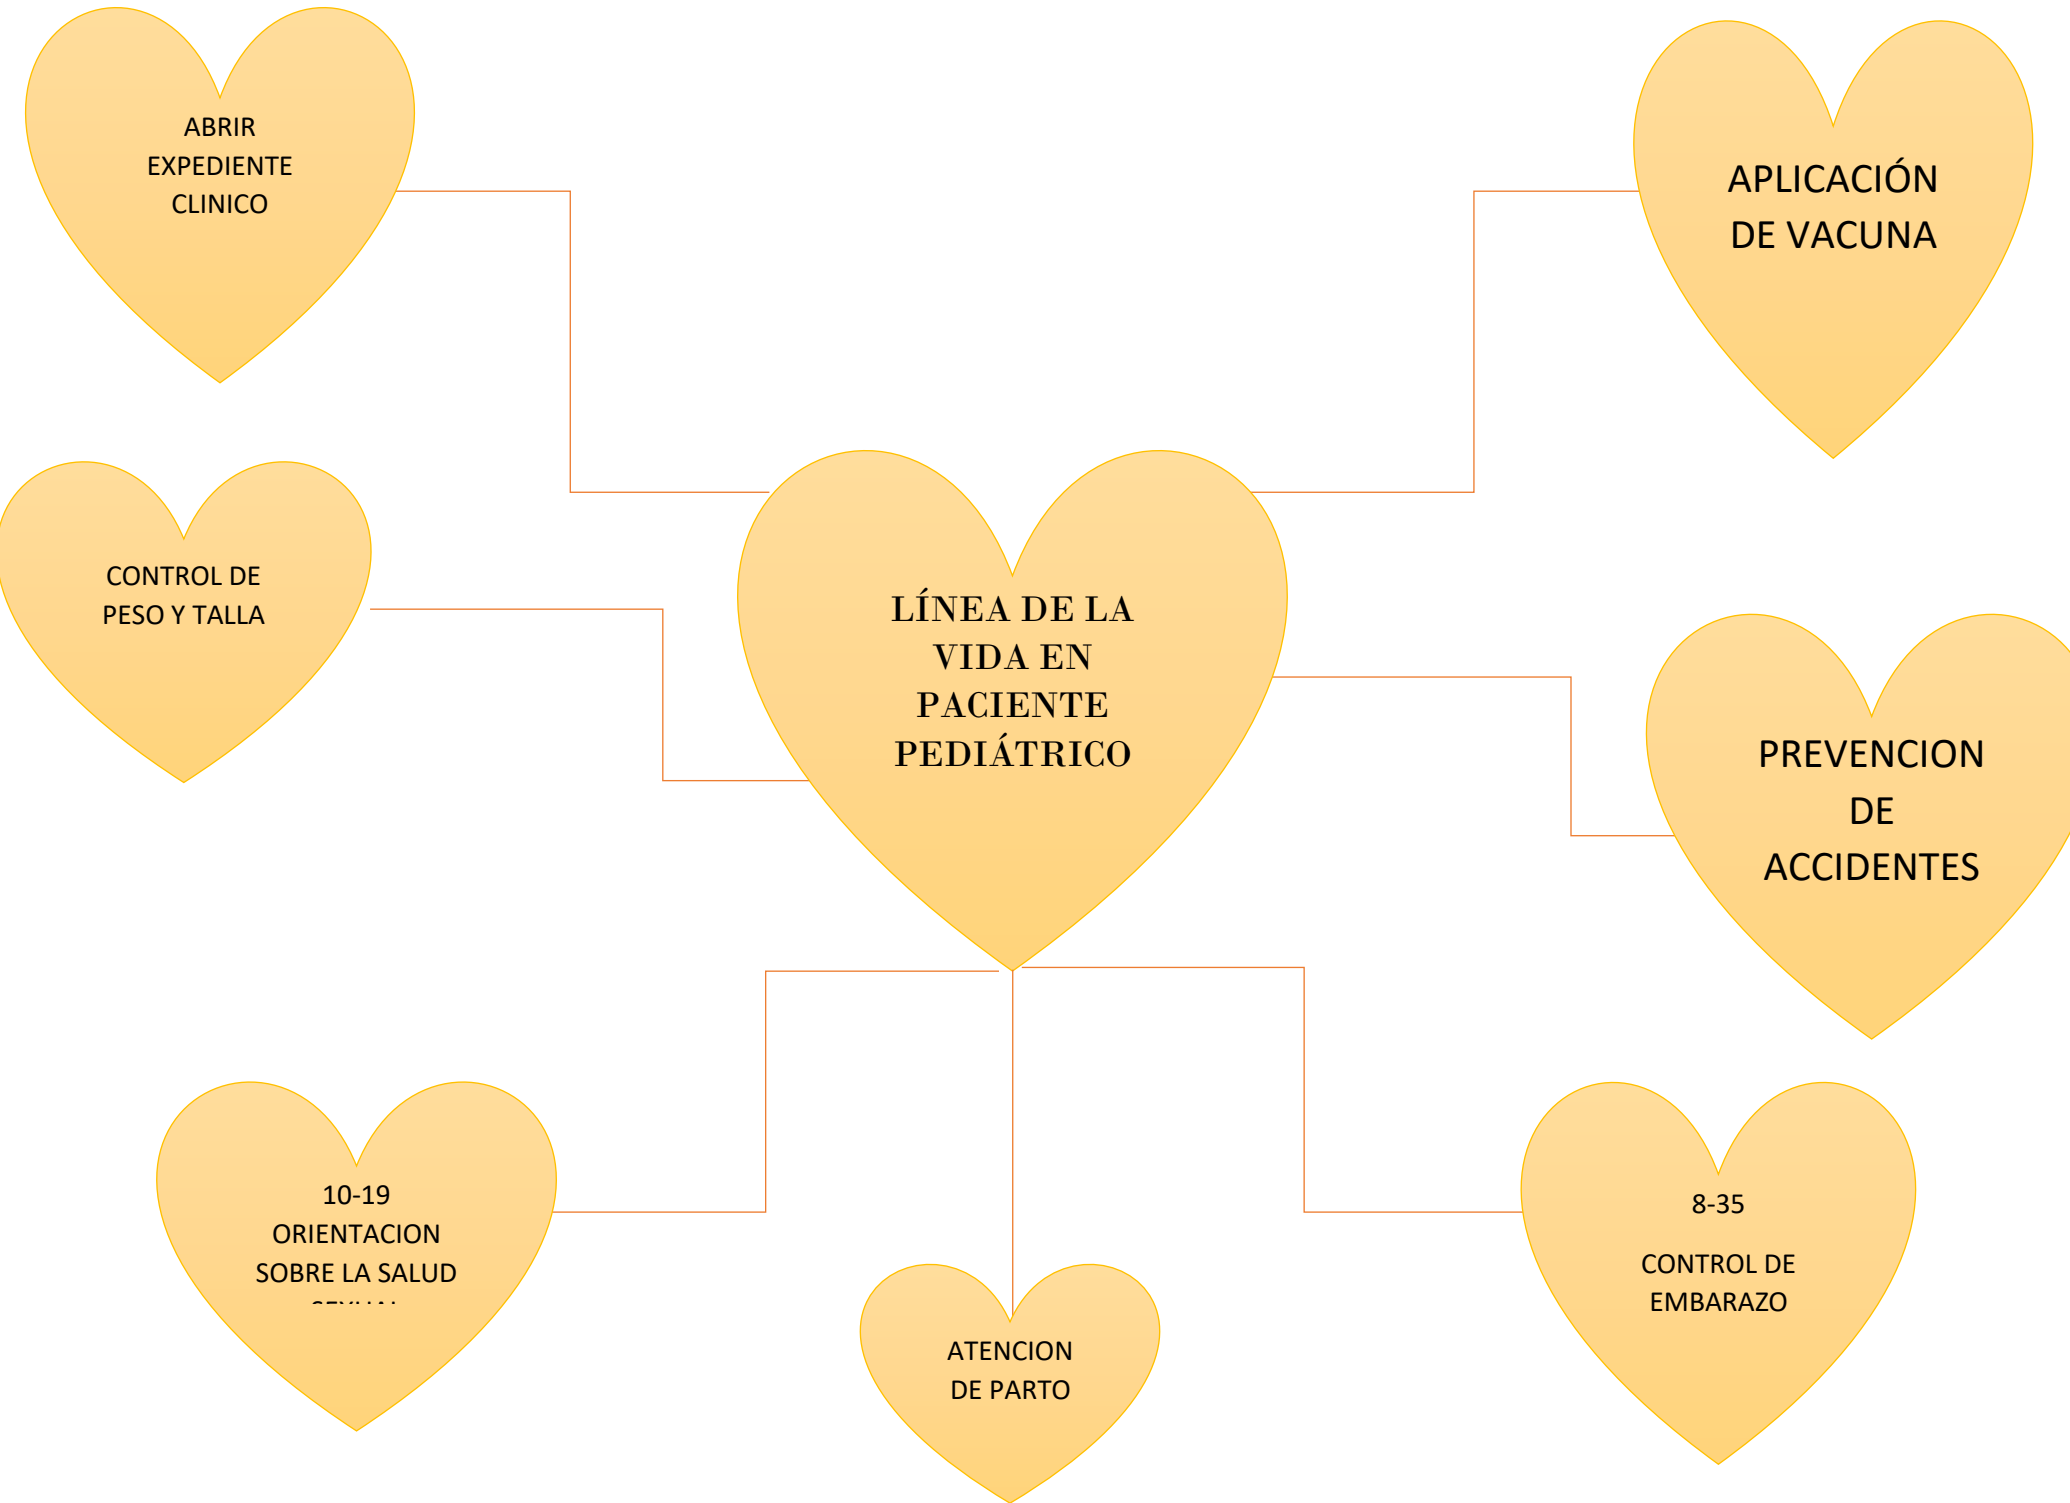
ABRIR EXPEDIENTE CLINICO

APLICACIÓN DE VACUNA

CONTROL DE PESO Y TALLA

LÍNEA DE LA VIDA EN PACIENTE PEDIÁTRICO

PREVENCION DE ACCIDENTES

10-19 ORIENTACION SOBRE LA SALUD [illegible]

ATENCION DE PARTO

8-35

CONTROL DE EMBARAZO